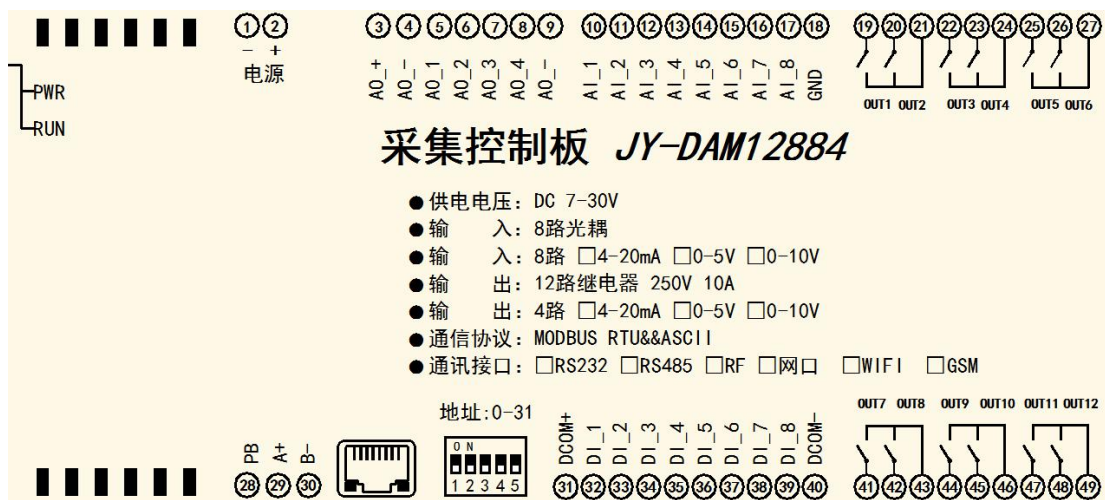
① ②
− +
电源

PWR
RUN

③ ④ ⑤ ⑥ ⑦ ⑧ ⑨
AO_+ AO_- AO_1 AO_2 AO_3 AO_4 AO_-

⑩ ⑪ ⑫ ⑬ ⑭ ⑮ ⑯ ⑰ ⑱
AI_1 AI_2 AI_3 AI_4 AI_5 AI_6 AI_7 AI_8 GND

⑲ ⑳ ㉑ ㉒ ㉓ ㉔ ㉕ ㉖ ㉗
OUT1 OUT2 OUT3 OUT4 OUT5 OUT6

采集控制板 JY-DAM12884

● 供电电压：DC 7-30V
● 输 入：8路光耦
● 输 入：8路 □4-20mA □0-5V □0-10V
● 输 出：12路继电器 250V 10A
● 输 出：4路 □4-20mA □0-5V □0-10V
● 通信协议：MODBUS RTU&&ASCII
● 通讯接口：□RS232 □RS485 □RF □网口 □WIFI □GSM

地址:0-31
ON
1 2 3 4 5

PB A+ B-
㉘ ㉙ ㉚

DCOM+ DI_1 DI_2 DI_3 DI_4 DI_5 DI_6 DI_7 DI_8 DCOM-
㉛ ㉜ ㉝ ㉞ ㉟ ㊱ ㊲ ㊳ ㊴ ㊵

OUT7 OUT8 OUT9 OUT10 OUT11 OUT12
㊶ ㊷ ㊸ ㊹ ㊺ ㊻ ㊼ ㊽ ㊾